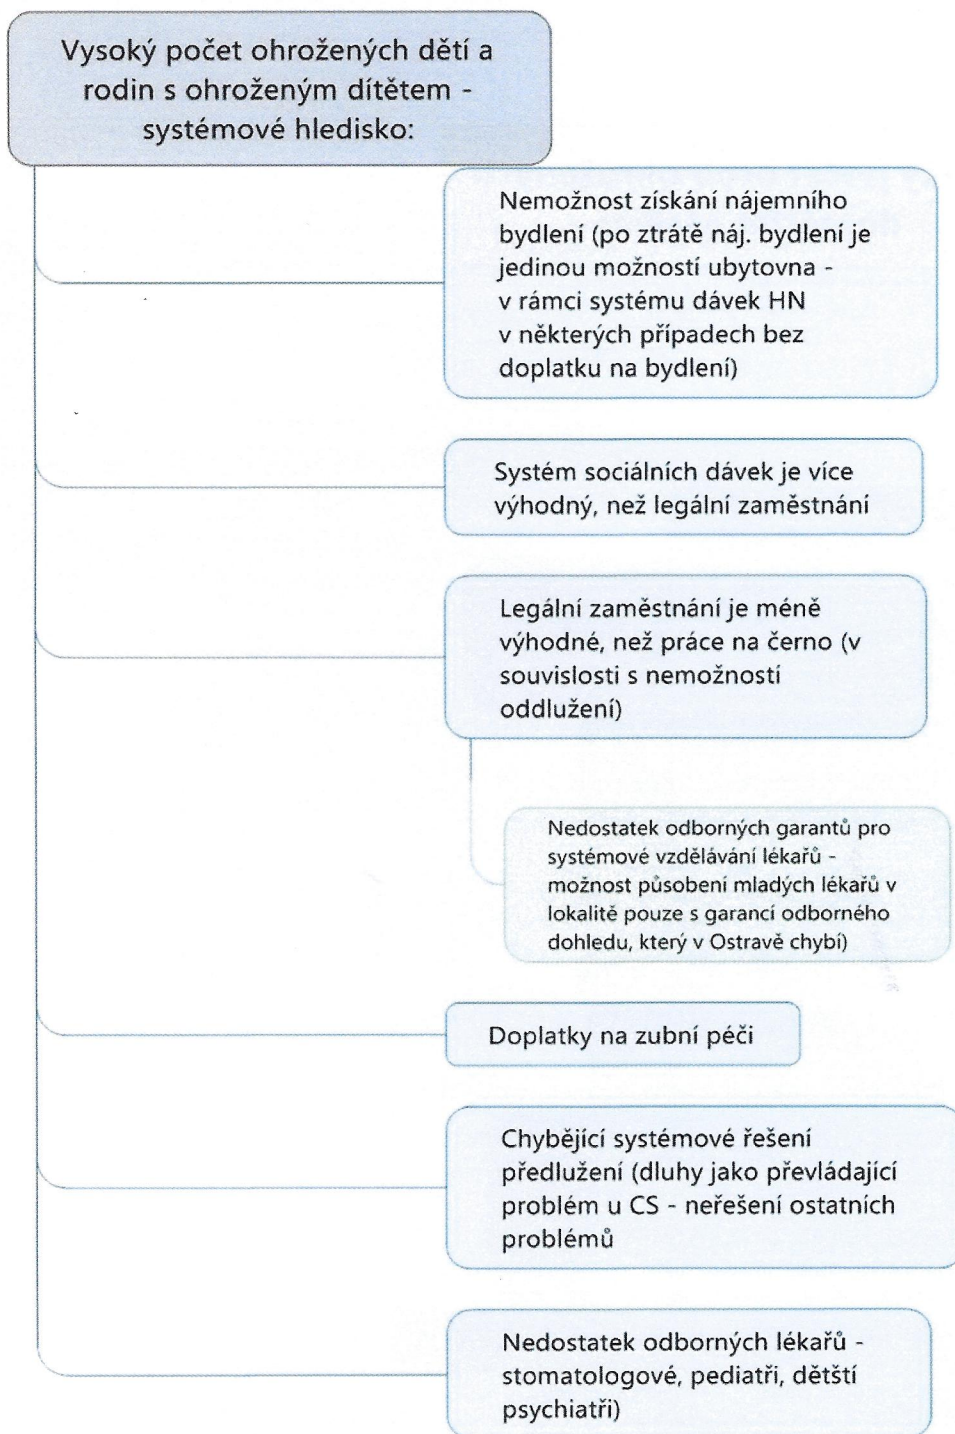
Vysoký počet ohrožených dětí a rodin s ohroženým dítětem - systémové hledisko:

Nemožnost získání nájemního bydlení (po ztrátě náj. bydlení je jedinou možností ubytovna - v rámci systému dávek HN v některých případech bez doplatku na bydlení)

Systém sociálních dávek je více výhodný, než legální zaměstnání

Legální zaměstnání je méně výhodné, než práce na černo (v souvislosti s nemožností oddlužení)

Nedostatek odborných garantů pro systémové vzdělávání lékařů - možnost působení mladých lékařů v lokalitě pouze s garancí odborného dohledu, který v Ostravě chybí)

Doplatky na zubní péči

Chybějící systémové řešení předlužení (dluhy jako převládající problém u CS - neřešení ostatních problémů

Nedostatek odborných lékařů - stomatologové, pediatři, dětští psychiatři)